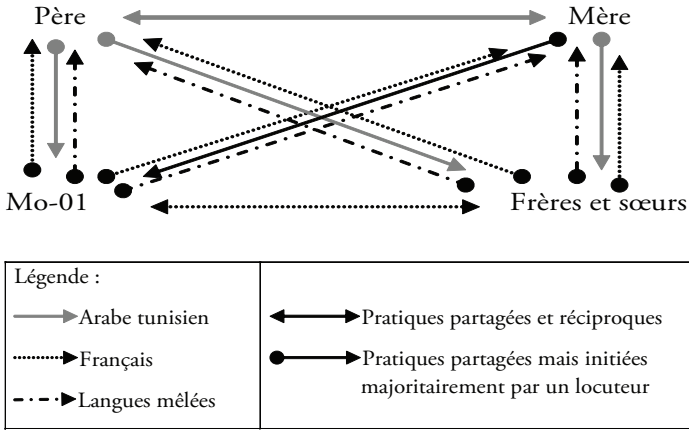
Père

Mère

Mo-01

Frères et sœurs

| Légende : | |
|---|---|
| Arabe tunisien | Pratiques partagées et réciproques |
| Français | Pratiques partagées mais initiées majoritairement par un locuteur |
| Langues mêlées | |